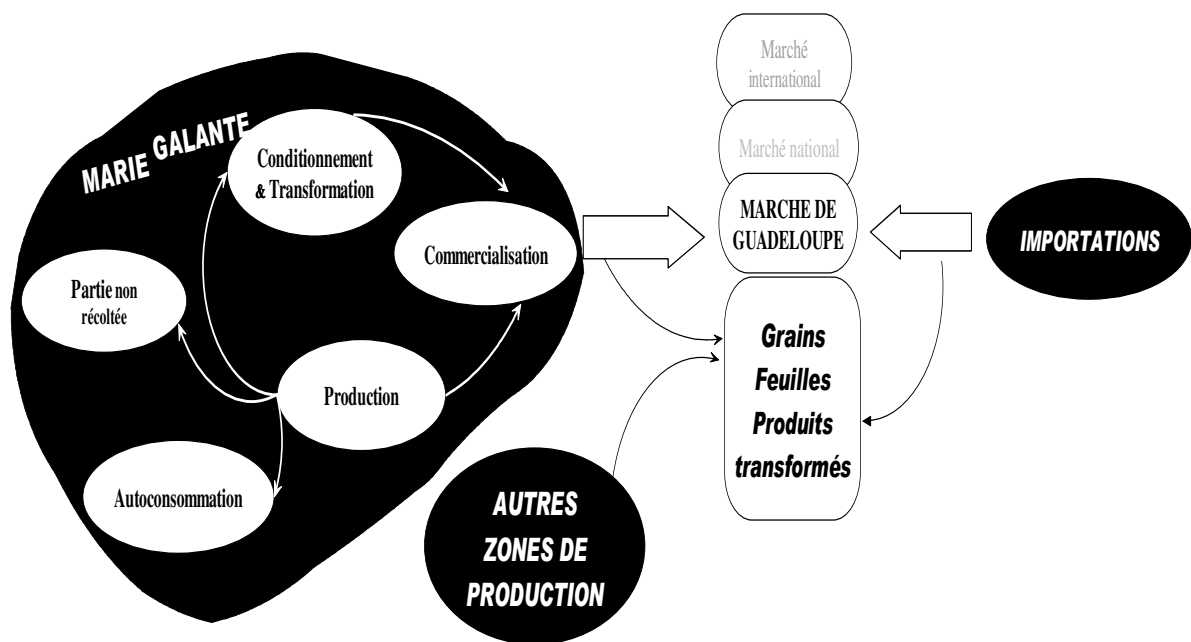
MARIE GALANTE

Conditionnement & Transformation

Commercialisation

Partie non récoltée

Production

Autoconsommation

Marché international

Marché national

MARCHE DE GUADELOUPE

IMPORTATIONS

Grains
Feuilles
Produits
transformés

AUTRES ZONES DE PRODUCTION